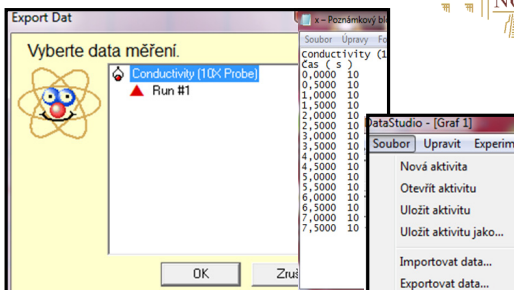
Export Dat

Vyberte data měření.

Conductivity [10X Probe]

Run #1

OK

Zruš

x – Poznámkový bl

Soubor Úpravy Fo

Conductivity (1
Čas ( s )
0,0000 10
0,5000 10
1,0000 10
1,5000 10
2,0000 10
2,5000 10
3,0000 10
3,5000 10
4,0000 10
4,5000 10
5,0000 10
5,5000 10
6,0000 10
6,5000 10
7,0000 10
7,5000 10

DataStudio - [Graf 1]

Soubor Upravit Experim

Nová aktivita

Otevřít aktivitu

Uložit aktivitu

Uložit aktivitu jako...

Importovat data...

Exportovat data...